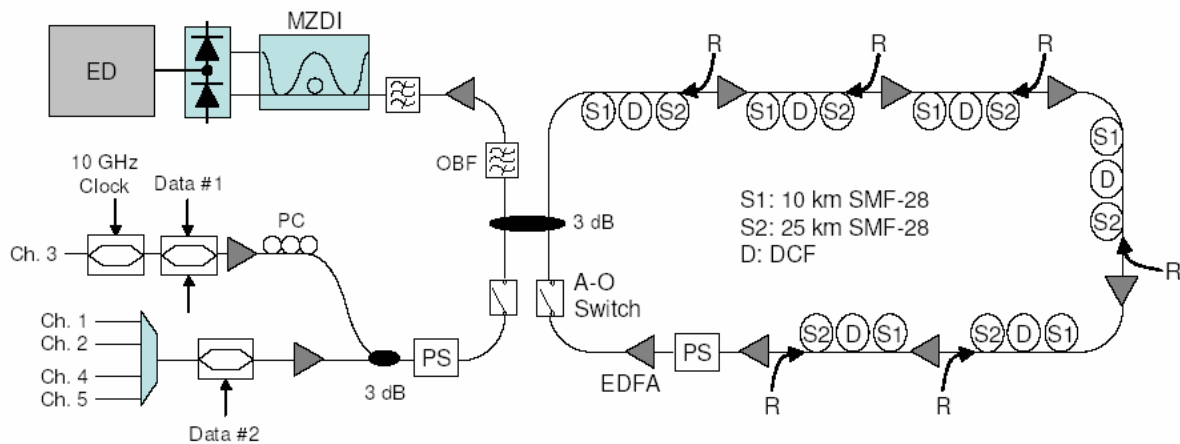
ED

MZDI

R

R

R

S1 D S2

S1 D S2

S1 D S2

S1

D

S2

R

10 GHz Clock

Data #1

OBF

PC

3 dB

Ch. 3

S1: 10 km SMF-28
S2: 25 km SMF-28
D: DCF

Ch. 1
Ch. 2
Ch. 4
Ch. 5

A-O Switch

PS

3 dB

PS

EDFA

S2 D S1

S2 D S1

R

R

Data #2